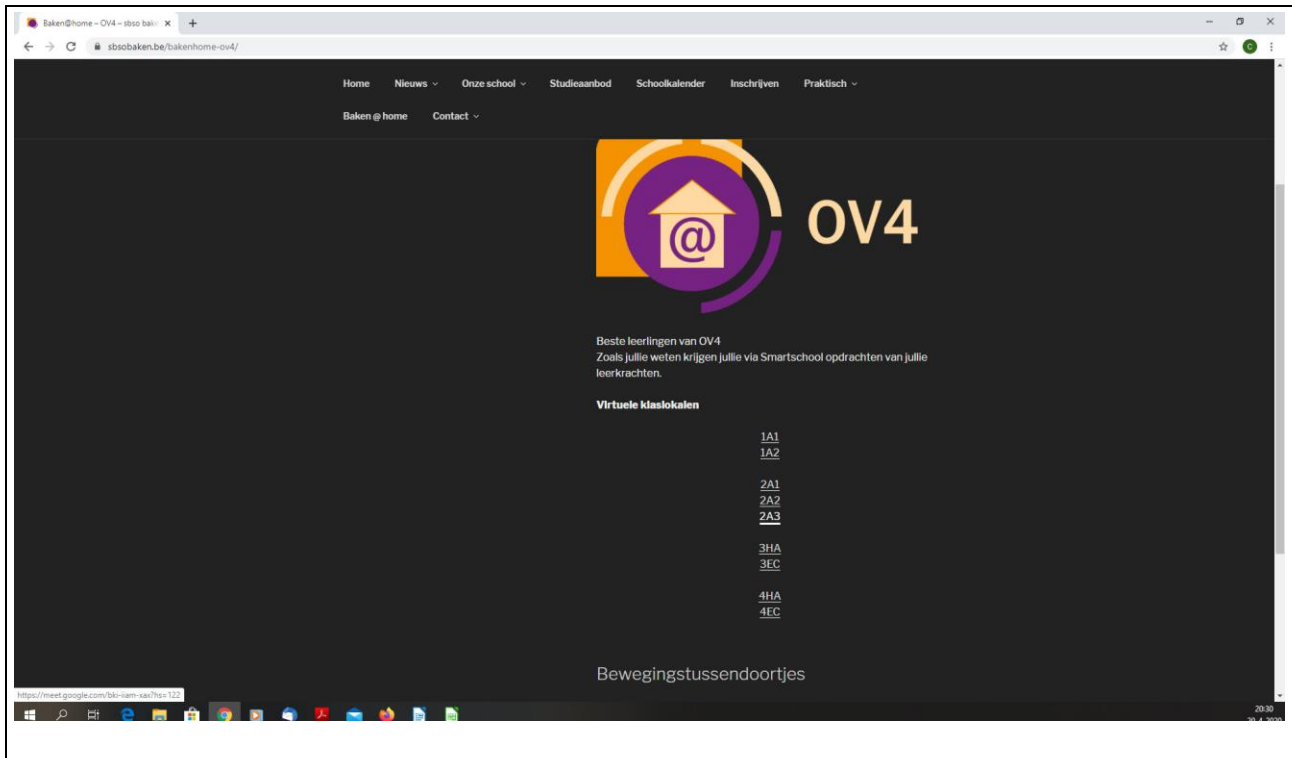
Baken@home – OV4 – sbso bak

sbsobaken.be/bakenhome-ov4/

Home Nieuws Onze school Studieaanbod Schoolkalender Inschrijven Praktisch

Baken @ home Contact

@

OV4

Beste leerlingen van OV4
Zoals jullie weten krijgen jullie via Smartschool opdrachten van jullie leerkrachten.

Virtuele klaslokalen

1A1
1A2

2A1
2A2
2A3

3HA
3EC

4HA
4EC

Bewegingstussendoortjes

https://meet.google.com/bki-iiam-sax?hs=122

20:30
20-4-2020